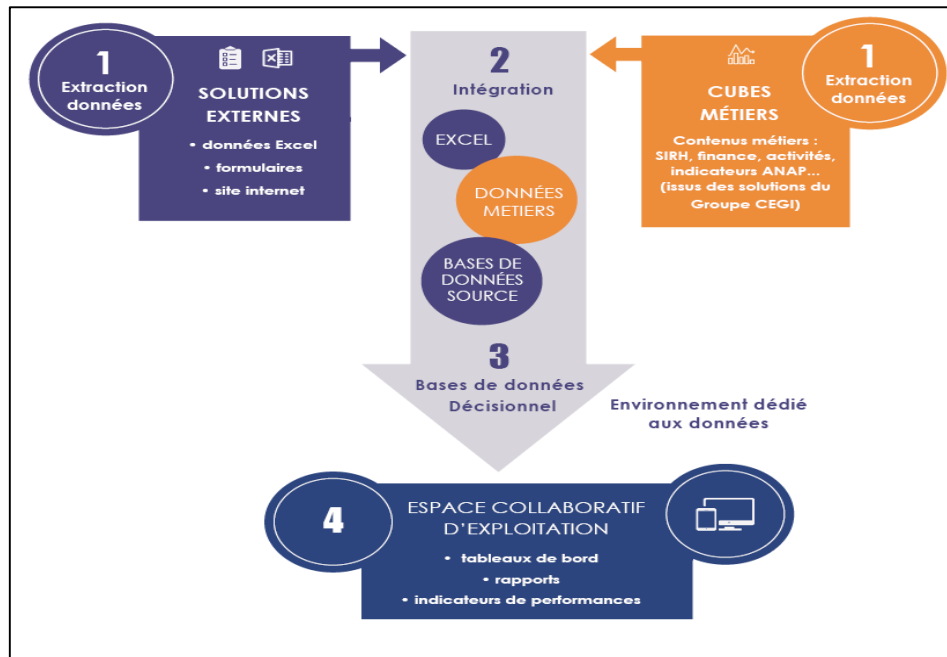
1
Extraction données

SOLUTIONS EXTERNES
• données Excel
• formulaires
• site internet

2
Intégration

EXCEL

DONNÉES METIERS

BASES DE DONNÉES SOURCE

CUBES MÉTIERS
Contenus métiers : SIRH, finance, activités, indicateurs ANAP... (issus des solutions du Groupe CEGI)

1
Extraction données

3
Bases de données Décisionnel

Environnement dédié aux données

4

ESPACE COLLABORATIF D'EXPLOITATION
• tableaux de bord
• rapports
• indicateurs de performances